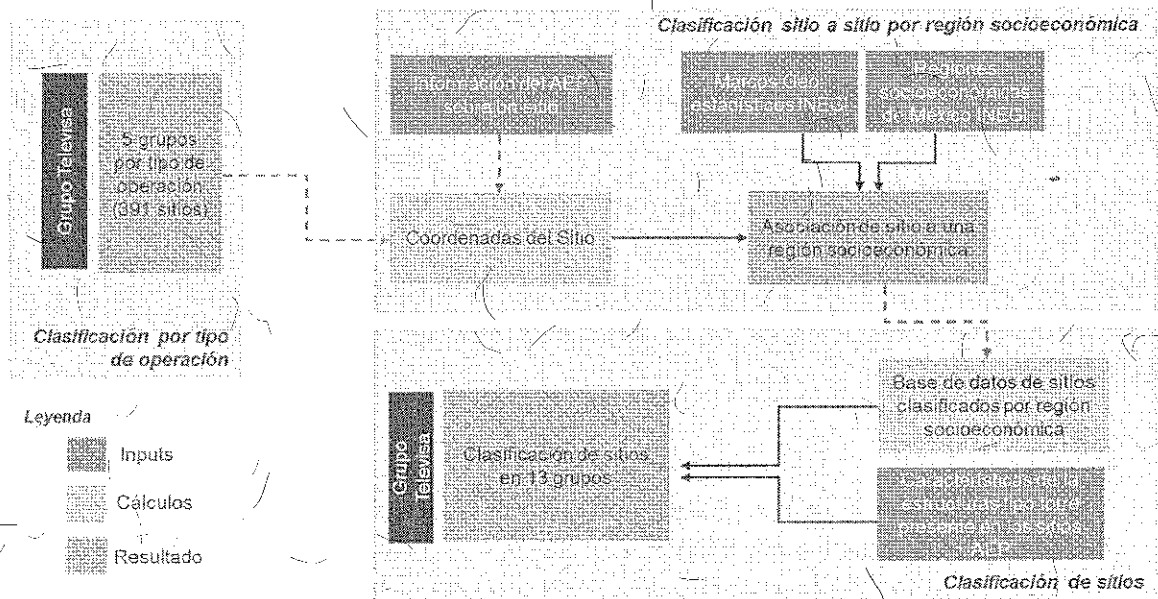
Grupo Televisa

5 grupos por tipo de operación (391 sitios)

Clasificación por tipo de operación

Clasificación sitio a sitio por región socioeconómica

Información del AEP sobre los sitios

Marco Geoestadístico INEGI

Regiones socioeconómicas de México INEGI

Coordenadas del Sitio

Asociación de sitio a una región socioeconómica

Leyenda

Inputs

Cálculos

Resultado

Grupo Televisa

Clasificación de sitios en 13 grupos

Base de datos de sitios clasificados por región socioeconómica

Características de la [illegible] de los Sitios AEP

Clasificación de sitios